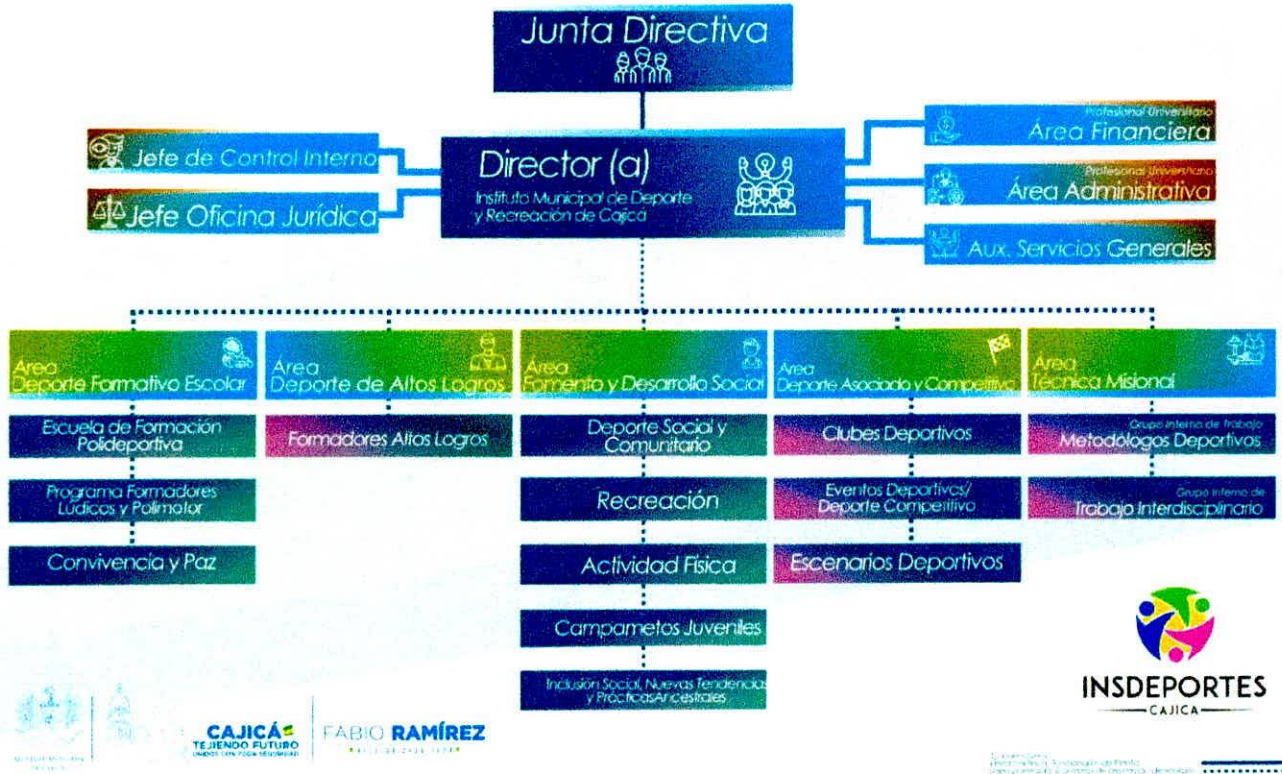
Junta Directiva

Jefe de Control Interno

Jefe Oficina Jurídica

Director (a)
Instituto Municipal de Deporte y Recreación de Cajicá

Profesional Universitario
Área Financiera

Profesional Universitario
Área Administrativa

Aux. Servicios Generales

Área
Deporte Formativo Escolar

Escuela de Formación Polideportiva

Programa Formadores Lúdicos y Polimotor

Convivencia y Paz

Área
Deporte de Altos Logros

Formadores Altos Logros

Área
Fomento y Desarrollo Social

Deporte Social y Comunitario

Recreación

Actividad Física

Campametos Juveniles

Inclusión Social, Nuevas Tendencias y PrácticasAncestrales

Área
Deporte Asociado y Competitivo

Clubes Deportivos

Eventos Deportivos/ Deporte Competitivo

Escenarios Deportivos

Área
Técnica Misional

Grupo Interno de Trabajo
Metodólogos Deportivos

Grupo Interno de
Trabajo Interdisciplinario

INSDEPORTES
CAJICÁ

CAJICÁ
TEJIENDO FUTURO
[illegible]

FABIO RAMÍREZ
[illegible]

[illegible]